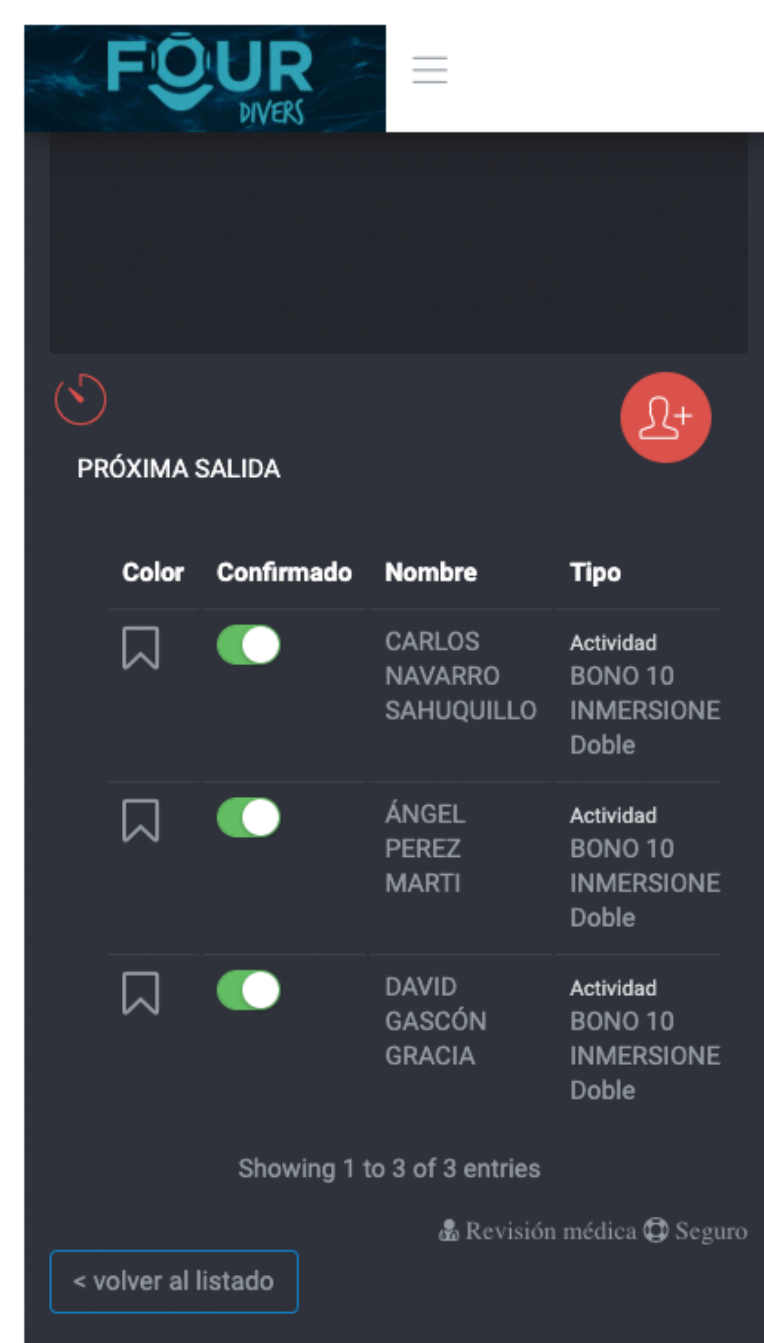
FOUR DIVERS

PRÓXIMA SALIDA

| Color | Confirmado | Nombre | Tipo |
|---|---|---|---|
| | | CARLOS NAVARRO SAHUQUILLO | Actividad BONO 10 INMERSIONE Doble |
| | | ÁNGEL PEREZ MARTI | Actividad BONO 10 INMERSIONE Doble |
| | | DAVID GASCÓN GRACIA | Actividad BONO 10 INMERSIONE Doble |

Showing 1 to 3 of 3 entries

Revisión médica Seguro

< volver al listado